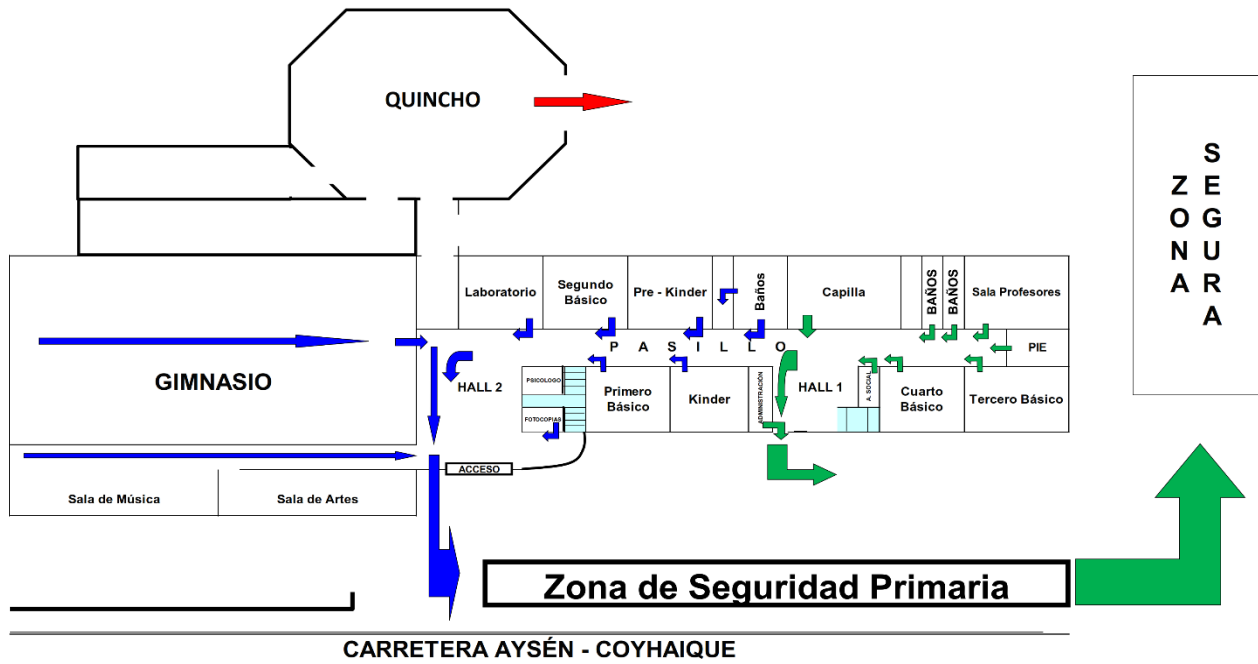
QUINCHO

ZONA SEGURA

Laboratorio
Segundo Básico
Pre - Kinder
Baños
Capilla
BAÑOS
BAÑOS
Sala Profesores

P A S I L L O
PIE

GIMNASIO
HALL 2
PSICOLOGO
FOTOCOPIAS
Primero Básico
Kinder
ADMINISTRACION
HALL 1
A. SOCIAL
Cuarto Básico
Tercero Básico

ACCESO
Sala de Música
Sala de Artes

Zona de Seguridad Primaria

CARRETERA AYSÉN - COYHAIQUE